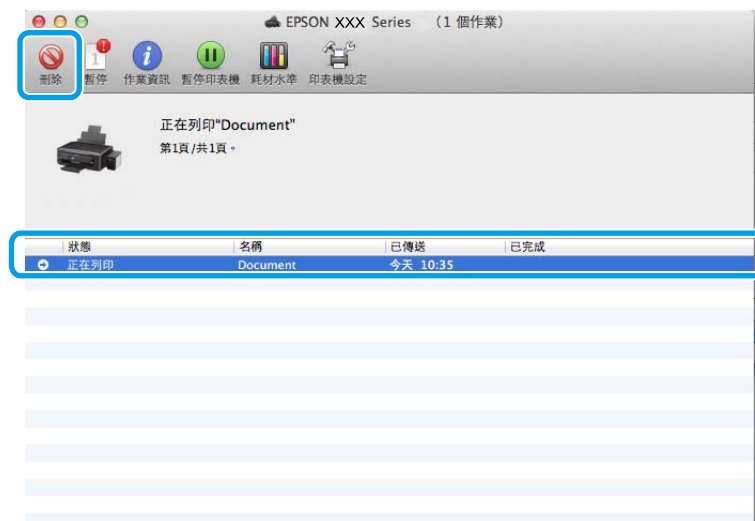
EPSON XXX Series （1 個作業）

刪除 暫停 作業資訊 暫停印表機 耗材水準 印表機設定

正在列印"Document"
第1頁/共1頁。

| 狀態 | 名稱 | 已傳送 | 已完成 |
|---|---|---|---|
| 正在列印 | Document | 今天 10:35 | |